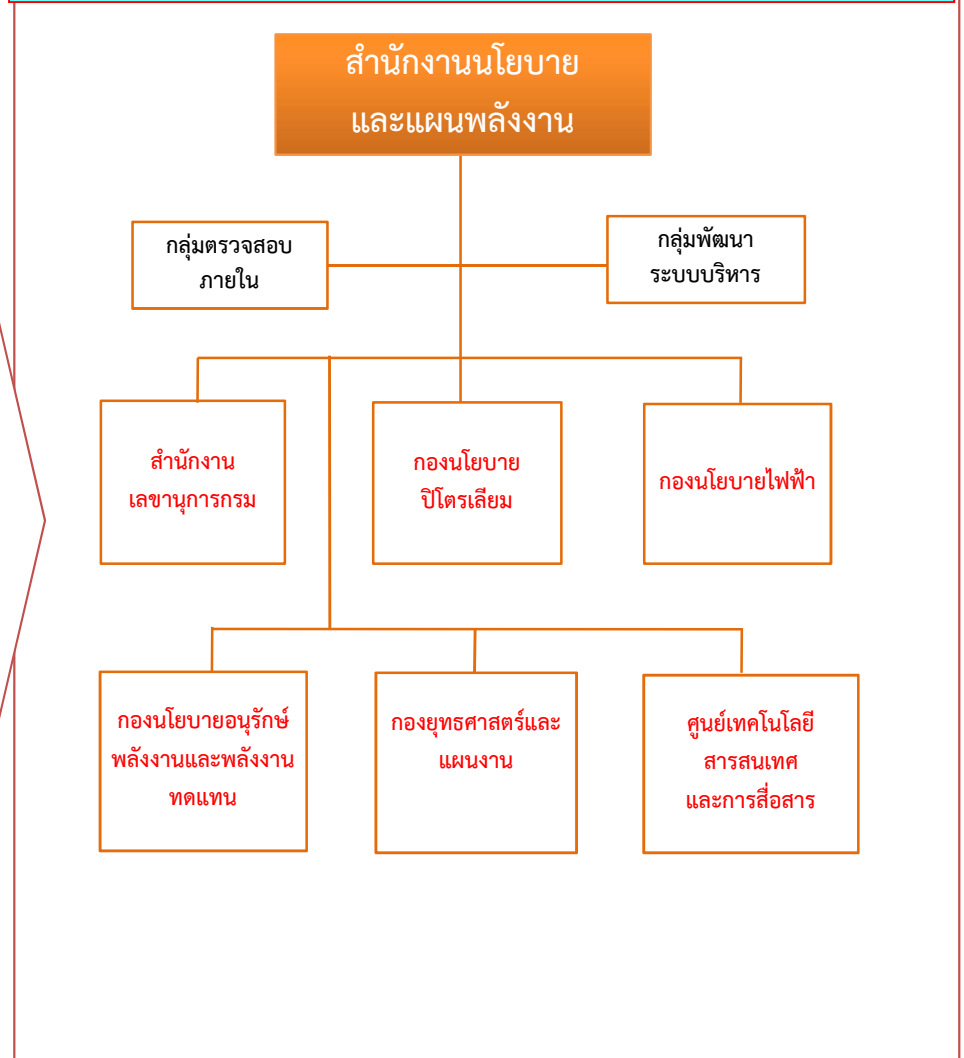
สำนักงานนโยบาย
และแผนพลังงาน

กลุ่มตรวจสอบ
ภายใน

กลุ่มพัฒนา
ระบบบริหาร

สำนักงาน
เลขานุการกรม

กองนโยบาย
ปิโตรเลียม

กองนโยบายไฟฟ้า

กองนโยบายอนุรักษ์
พลังงานและพลังงาน
ทดแทน

กองยุทธศาสตร์และ
แผนงาน

ศูนย์เทคโนโลยี
สารสนเทศ
และการสื่อสาร